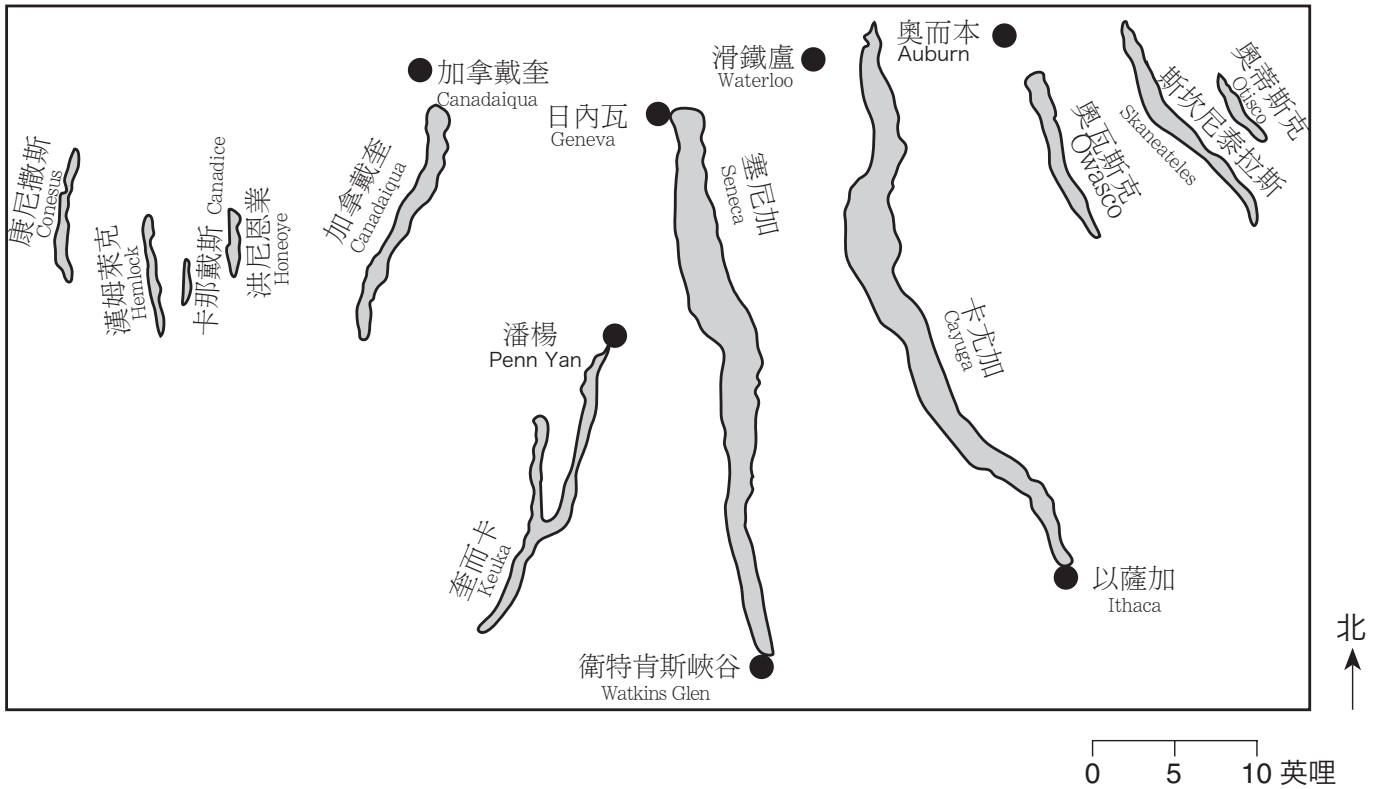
加拿戴奎
Canadaiqua

滑鐵盧
Waterloo

奧而本
Auburn

奧蒂斯克
Otisco

斯坎尼泰拉斯
Skaneateles

奧瓦斯克
Owasco

日內瓦
Geneva

康尼撒斯
Conesus

漢姆萊克
Hemlock

卡那戴斯
Canadice

洪尼恩業
Honeoye

加拿戴奎
Canadaiqua

塞尼加
Seneca

卡尤加
Cayuga

潘楊
Penn Yan

奎而卡
Keuka

以薩加
Ithaca

衛特肯斯峽谷
Watkins Glen

北

0 5 10 英哩